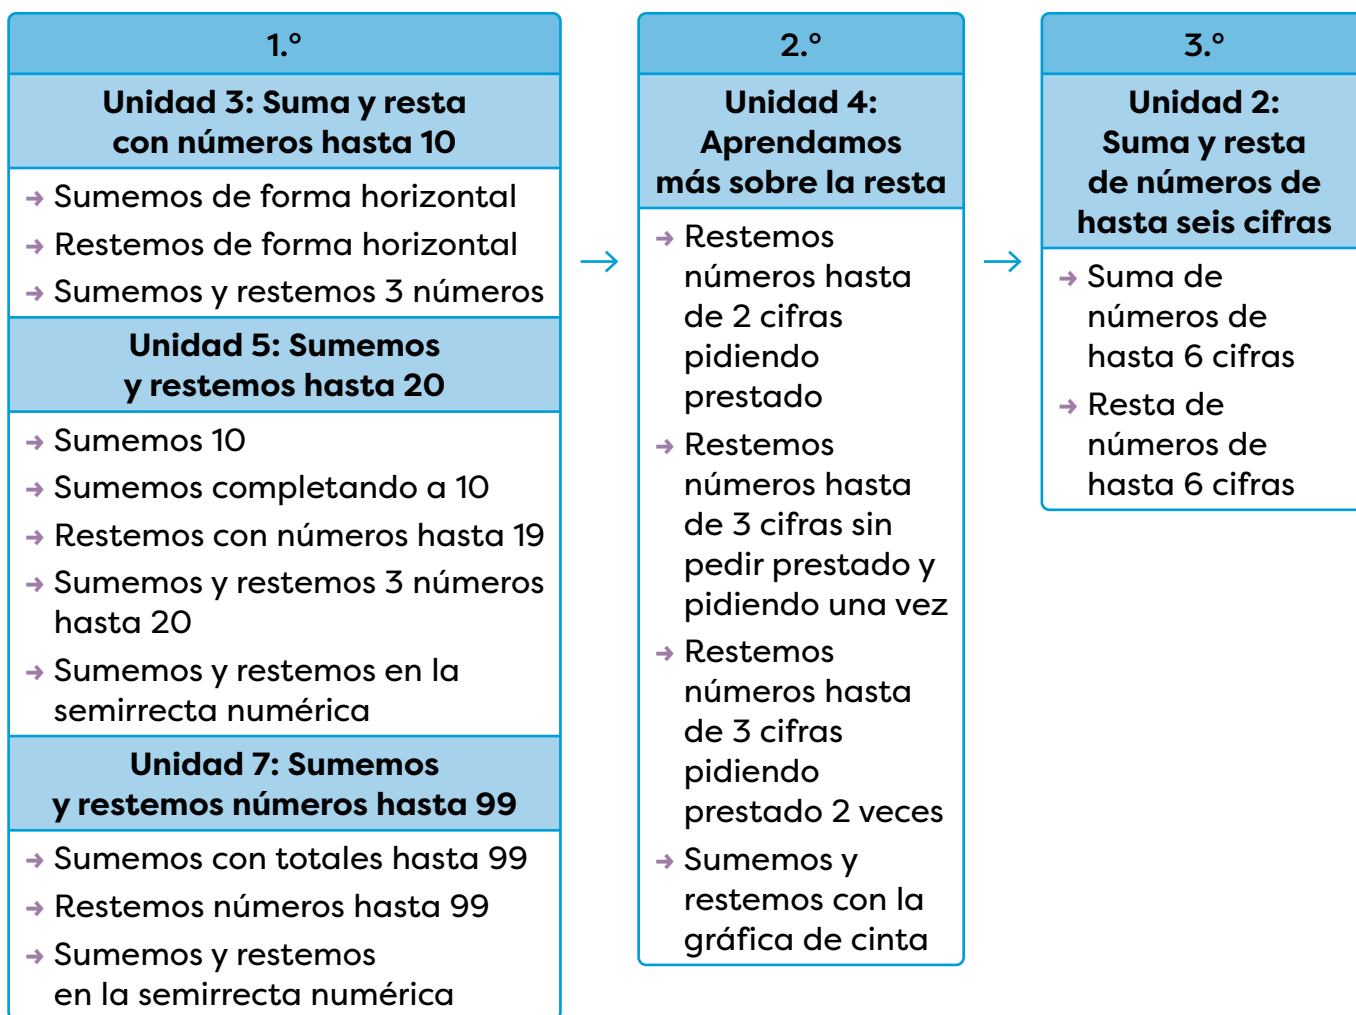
1.°

Unidad 3: Suma y resta con números hasta 10

Sumemos de forma horizontal
Restemos de forma horizontal
Sumemos y restemos 3 números

Unidad 5: Sumemos y restemos hasta 20

Sumemos 10
Sumemos completando a 10
Restemos con números hasta 19
Sumemos y restemos 3 números hasta 20
Sumemos y restemos en la semirrecta numérica

Unidad 7: Sumemos y restemos números hasta 99

Sumemos con totales hasta 99
Restemos números hasta 99
Sumemos y restemos en la semirrecta numérica

2.°

Unidad 4: Aprendamos más sobre la resta

Restemos números hasta de 2 cifras pidiendo prestado
Restemos números hasta de 3 cifras sin pedir prestado y pidiendo una vez
Restemos números hasta de 3 cifras pidiendo prestado 2 veces
Sumemos y restemos con la gráfica de cinta

3.°

Unidad 2: Suma y resta de números de hasta seis cifras

Suma de números de hasta 6 cifras
Resta de números de hasta 6 cifras